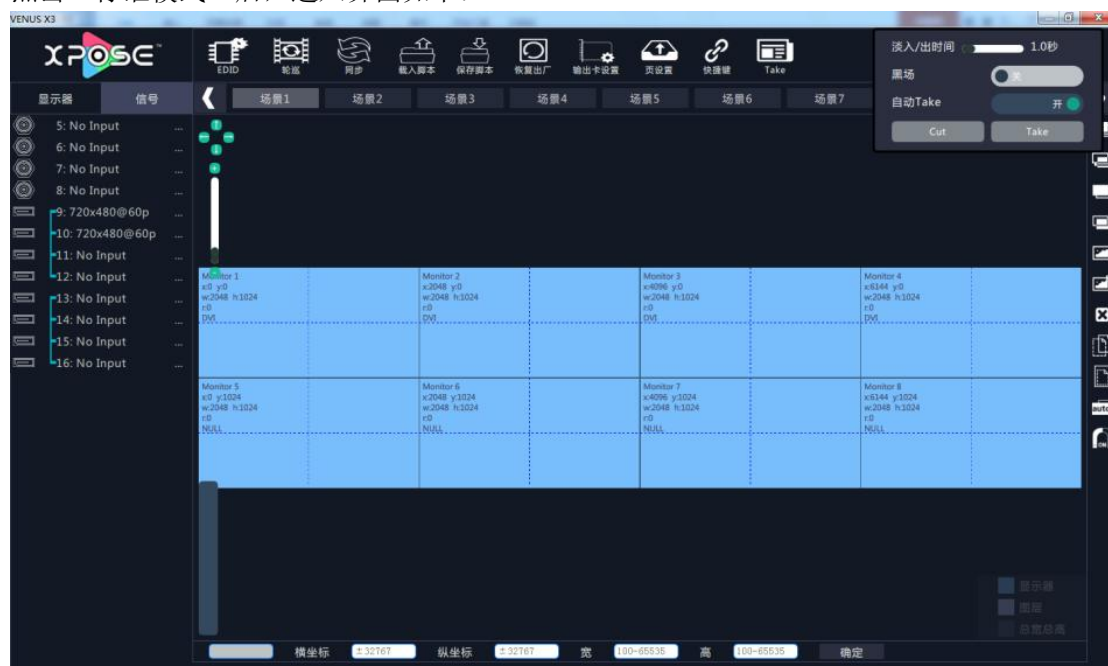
VENUS X3

XPOSE

EDID 轮巡 同步 载入脚本 保存脚本 恢复出厂 输出卡设置 页设置 快捷键 Take

淡入/出时间 1.0秒
黑场 关
自动Take 开
Cut Take

显示器 信号

5: No Input
6: No Input
7: No Input
8: No Input
9: 720x480@60p
10: 720x480@60p
11: No Input
12: No Input
13: No Input
14: No Input
15: No Input
16: No Input

场景1 场景2 场景3 场景4 场景5 场景6 场景7

Monitor 1
x:0 y:0
w:2048 h:1024
r:0
DVI

Monitor 2
x:2048 y:0
w:2048 h:1024
r:0
DVI

Monitor 3
x:4096 y:0
w:2048 h:1024
r:0
DVI

Monitor 4
x:6144 y:0
w:2048 h:1024
r:0
DVI

Monitor 5
x:0 y:1024
w:2048 h:1024
r:0
NULL

Monitor 6
x:2048 y:1024
w:2048 h:1024
r:0
NULL

Monitor 7
x:4096 y:1024
w:2048 h:1024
r:0
NULL

Monitor 8
x:6144 y:1024
w:2048 h:1024
r:0
NULL

显示器
图层
总宽总高

横坐标 ±32767 纵坐标 ±32767 宽 100~65535 高 100~65535 确定